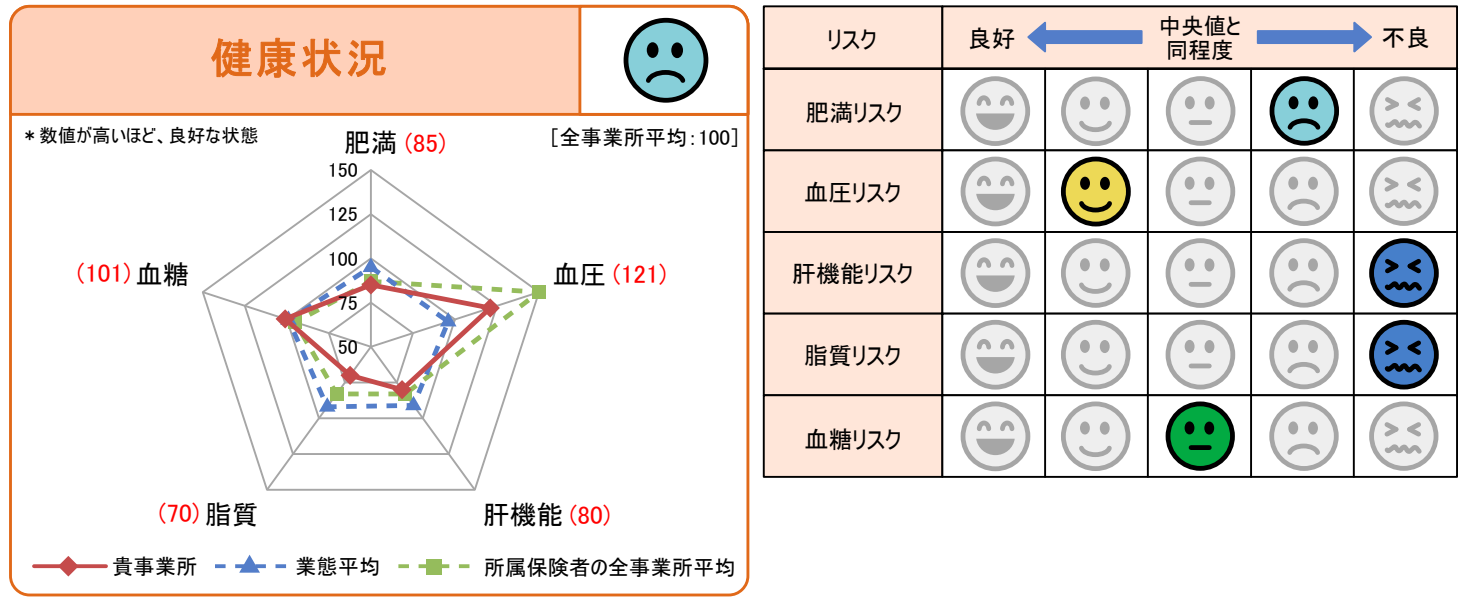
健康状況

＊数値が高いほど、良好な状態

[全事業所平均:100]

肥満 (85)

150
125
100
75
50

血圧 (121)

肝機能 (80)

(70) 脂質

(101) 血糖

貴事業所 業態平均 所属保険者の全事業所平均

| リスク | 良好 | | 中央値と同程度 | | 不良 |
|---|---|---|---|---|---|
| 肥満リスク | | | | | |
| 血圧リスク | | | | | |
| 肝機能リスク | | | | | |
| 脂質リスク | | | | | |
| 血糖リスク | | | | | |